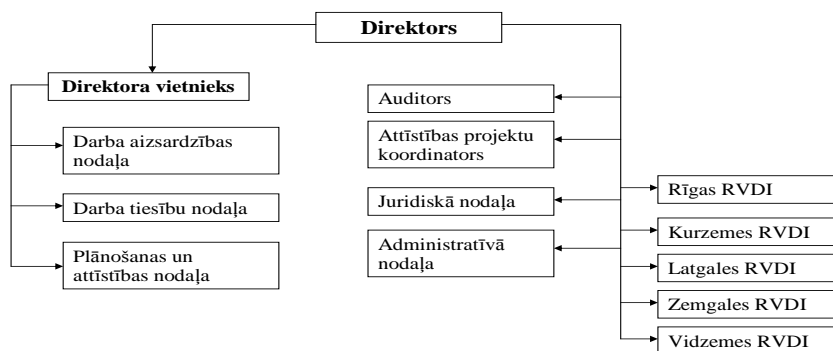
Direktors

Direktora vietnieks

Darba aizsardzības nodaļa

Darba tiesību nodaļa

Plānošanas un attīstības nodaļa

Auditors

Attīstības projektu koordinators

Juridiskā nodaļa

Administratīvā nodaļa

Rīgas RVDI

Kurzemes RVDI

Latgales RVDI

Zemgales RVDI

Vidzemes RVDI